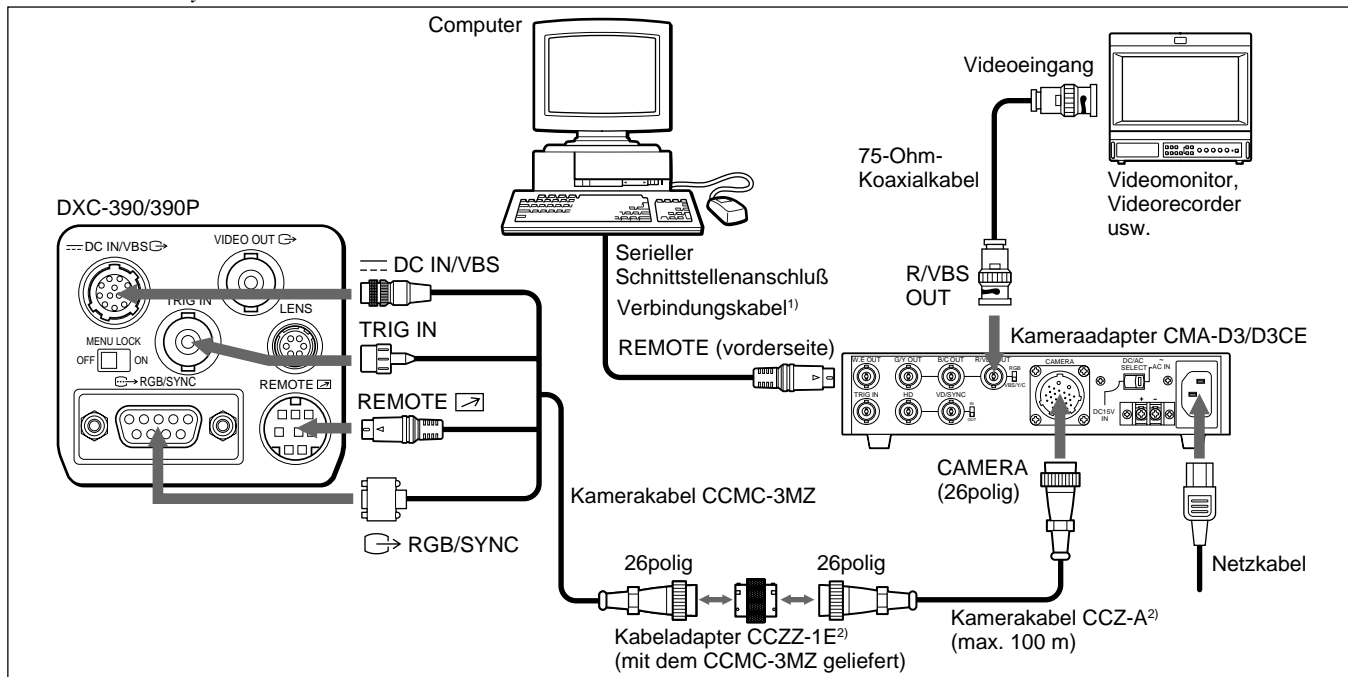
Computer

Videoeingang

75-Ohm-Koaxialkabel

Videomonitor, Videorecorder usw.

DXC-390/390P

DC IN/VBS

VIDEO OUT

TRIG IN

LENS

MENU LOCK

OFF ON

RGB/SYNC

REMOTE

DC IN/VBS

TRIG IN

REMOTE

RGB/SYNC

Serieller Schnittstellenanschluß

Verbindungskabel$^{1)}$

REMOTE (vorderseite)

R/VBS OUT

Kameraadapter CMA-D3/D3CE

W.E OUT G/Y OUT B/C OUT R/VBS OUT

RGB VBS/Y/C

TRIG IN HD VD/SYNC

IN OUT

CAMERA

DC/AC SELECT

AC IN

DC15V IN

CAMERA (26polig)

Kamerakabel CCMC-3MZ

26polig

26polig

Netzkabel

Kamerakabel CCZ-A$^{2)}$ (max. 100 m)

Kabeladapter CCZZ-1E$^{2)}$ (mit dem CCMC-3MZ geliefert)